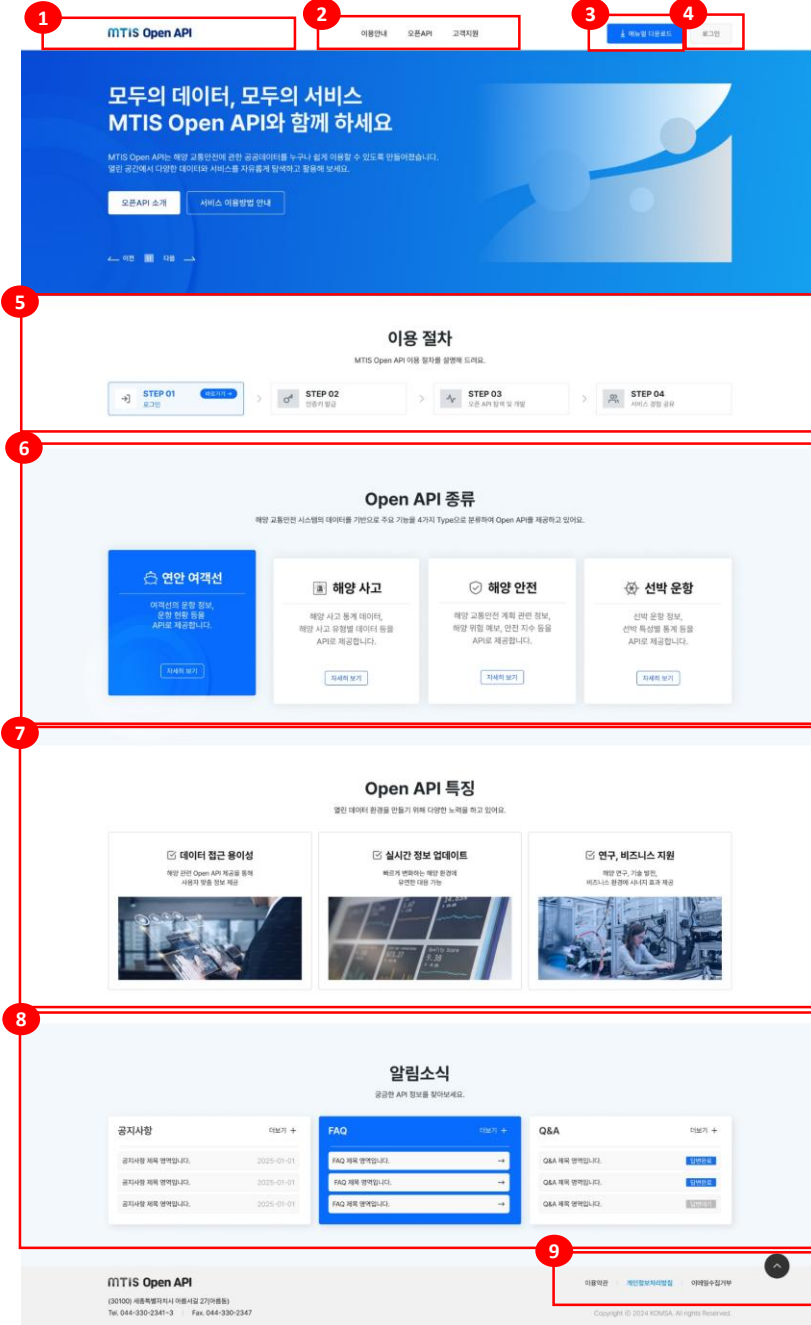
1
MTIS Open API

2
이용안내 오픈API 고객지원

3
매뉴얼 다운로드

4
로그인

모두의 데이터, 모두의 서비스
MTIS Open API와 함께 하세요

MTIS Open API는 해양 교통안전에 관한 공공데이터를 누구나 쉽게 이용할 수 있도록 만들어졌습니다. 열린 공간에서 다양한 데이터와 서비스를 자유롭게 탐색하고 활용해 보세요.

오픈API 소개 서비스 이용방법 안내

이전 다음

5
이용 절차
MTIS Open API 이용 절차를 설명해 드려요.

STEP 01 로그인 바로가기
STEP 02 인증키 발급
STEP 03 오픈 API 탐색 및 개발
STEP 04 서비스 경험 공유

6
Open API 종류
해양 교통안전 시스템의 데이터를 기반으로 주요 기능을 4가지 Type으로 분류하여 Open API를 제공하고 있어요.

연안 여객선
여객선의 운항 정보, 운항 현황 등을 API로 제공합니다.
자세히 보기

해양 사고
해양 사고 통계 데이터, 해양 사고 유형별 데이터 등을 API로 제공합니다.
자세히 보기

해양 안전
해양 교통안전 계획 관련 정보, 해양 위험 예보, 안전 지수 등을 API로 제공합니다.
자세히 보기

선박 운항
선박 운항 정보, 선박 특성별 통계 등을 API로 제공합니다.
자세히 보기

7
Open API 특징
열린 데이터 환경을 만들기 위해 다양한 노력을 하고 있어요.

데이터 접근 용이성
해양 관련 Open API 제공을 통해 사용자 맞춤 정보 제공

실시간 정보 업데이트
빠르게 변화하는 해양 환경에 유연한 대응 가능

연구, 비즈니스 지원
해양 연구, 기술 발전, 비즈니스 환경에 시너지 효과 제공

8
알림소식
궁금한 API 정보를 찾아보세요.

공지사항 더보기 +
공지사항 제목 영역입니다. 2025-01-01
공지사항 제목 영역입니다. 2025-01-01
공지사항 제목 영역입니다. 2025-01-01

FAQ 더보기 +
FAQ 제목 영역입니다.
FAQ 제목 영역입니다.
FAQ 제목 영역입니다.

Q&A 더보기 +
Q&A 제목 영역입니다. 답변완료
Q&A 제목 영역입니다. 답변완료
Q&A 제목 영역입니다. 답변대기

9
MTIS Open API
(30100) 세종특별자치시 아름서길 27(아름동)
Tel. 044-330-2341~3 | Fax. 044-330-2347

이용약관 개인정보처리방침 이메일수집거부
Copyright © 2024 KOMSA. All rights Reserved.